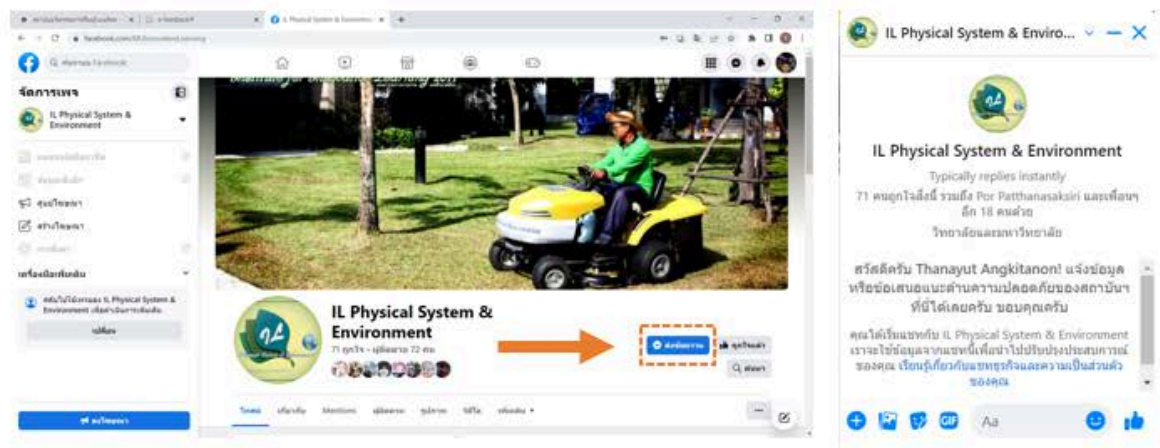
จัดการเพจ

IL Physical System & Environment

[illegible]

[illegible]

ศูนย์โฆษณา

สร้างโฆษณา

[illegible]

เครื่องมือเพิ่มเติม

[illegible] IL Physical System & Environment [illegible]

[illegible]

IL Physical System & Environment

71 ถูกใจ • ผู้ติดตาม 72 คน

ส่งข้อความ

Q ค้นหา

โพสต์ เกี่ยวกับ Mentions ผู้ติดตาม รูปภาพ วิดีโอ เพิ่มเติม

IL Physical System & Enviro...

IL Physical System & Environment

Typically replies instantly

71 คนถูกใจสิ่งนี้ รวมถึง Por Patthanasaksiri และเพื่อนๆ อีก 18 คนด้วย

วิทยาลัยและมหาวิทยาลัย

สวัสดีครับ Thanayut Angkitanon! แจ้งข้อมูลหรือข้อเสนอแนะด้านความปลอดภัยของสถาบันฯ ที่นี่ได้เลยครับ ขอบคุณครับ

คุณได้เริ่มแชทกับ IL Physical System & Environment เราจะใช้ข้อมูลจากแชทนี้เพื่อนำไปปรับปรุงประสบการณ์ของคุณ เรียนรู้เกี่ยวกับแชทธุรกิจและความเป็นส่วนตัวของคุณ

Aa